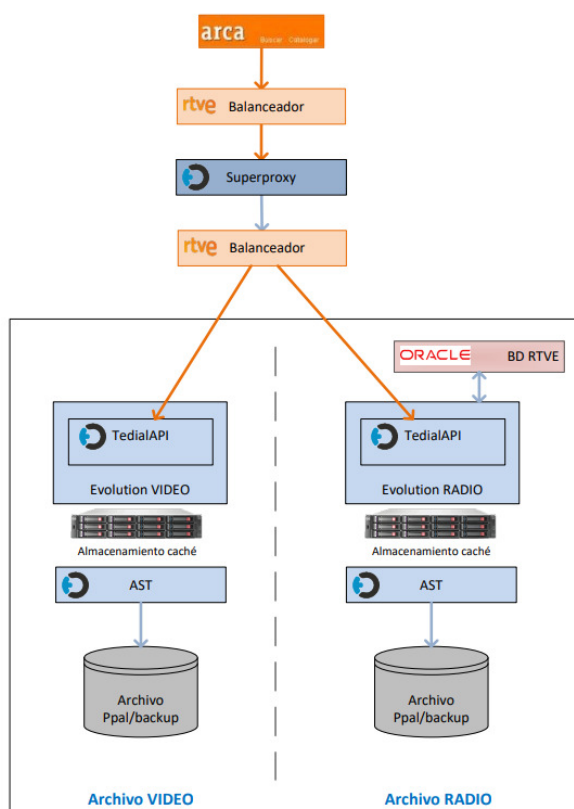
arca Buscar Catalogar

rtve Balanceador

Superproxy

rtve Balanceador

ORACLE BD RTVE

TedialAPI

Evolution VIDEO

Almacenamiento caché

AST

Archivo Ppal/backup

Archivo VIDEO

TedialAPI

Evolution RADIO

Almacenamiento caché

AST

Archivo Ppal/backup

Archivo RADIO